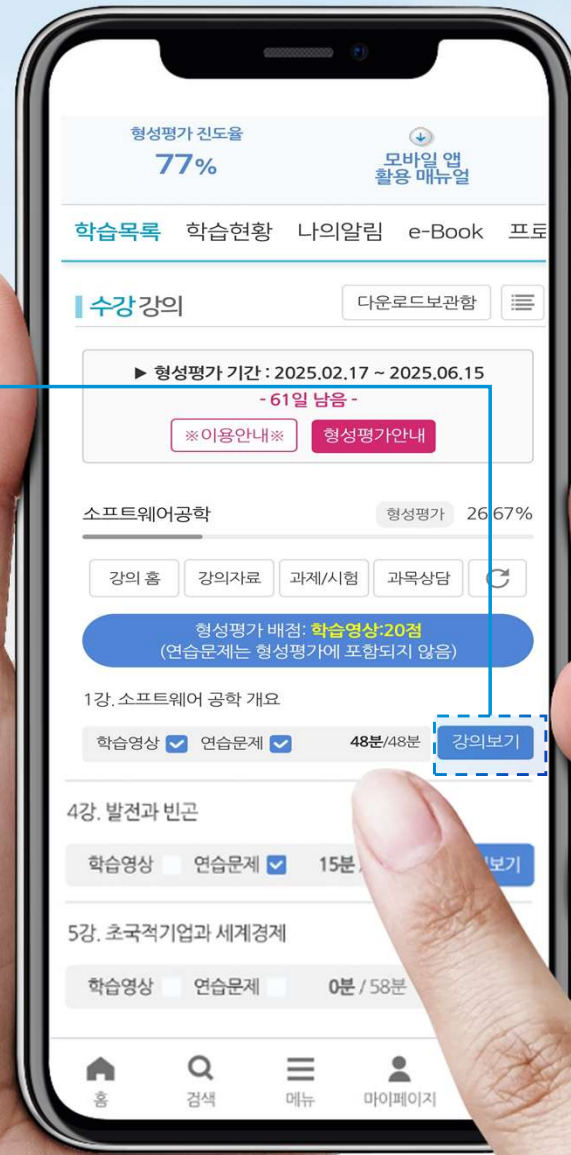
형성평가 진도율
77%

모바일 앱
활용 매뉴얼

학습목록 학습현황 나의알림 e-Book 프로

수강강의

다운로드보관함

▶ 형성평가 기간 : 2025.02.17 ~ 2025.06.15
- 61일 남음 -

※이용안내※ 형성평가안내

소프트웨어공학 형성평가 26.67%

강의 홈 강의자료 과제/시험 과목상담

형성평가 배점: 학습영상:20점
(연습문제는 형성평가에 포함되지 않음)

1강. 소프트웨어 공학 개요

학습영상 연습문제 48분/48분 강의보기

4강. 발전과 빈곤

학습영상 연습문제 15분 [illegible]보기

5강. 초국적기업과 세계경제

학습영상 연습문제 0분 / 58분

홈 검색 메뉴 마이페이지